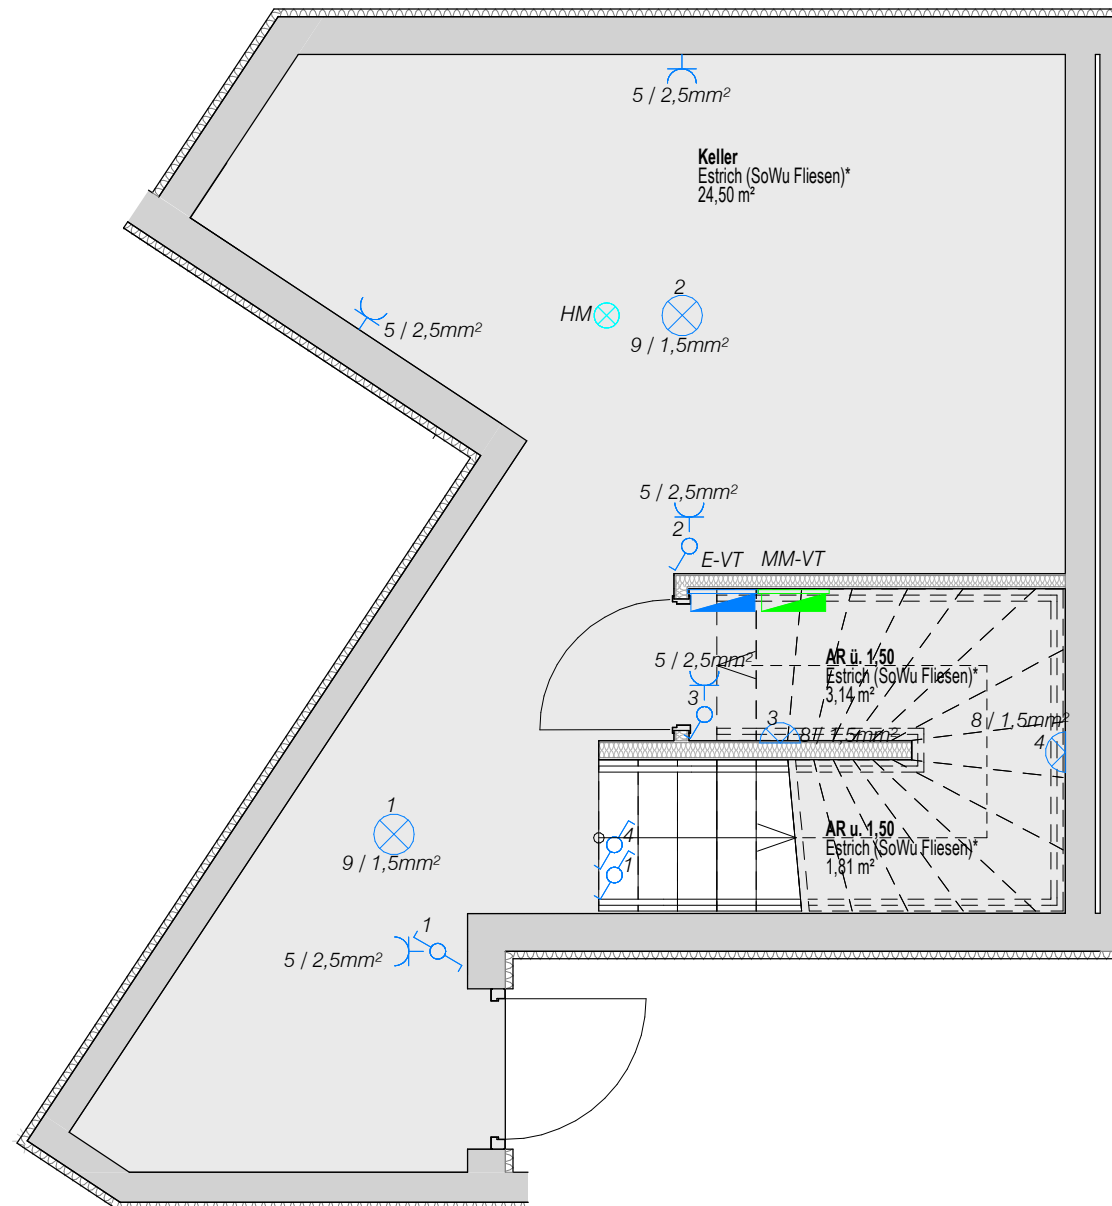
5 / 2,5mm²

Keller
Estrich (SoWu Fliesen)*
24,50 m²

5 / 2,5mm²

HM

2
9 / 1,5mm²

5 / 2,5mm²
2
E-VT MM-VT

5 / 2,5mm²
3

AR ü. 1,50
Estrich (SoWu Fliesen)*
3,14 m²

3
8 / 1,5mm²

8 / 1,5mm²
4

1
9 / 1,5mm²

4
1

AR ü. 1,50
Estrich (SoWu Fliesen)*
1,81 m²

1
5 / 2,5mm²